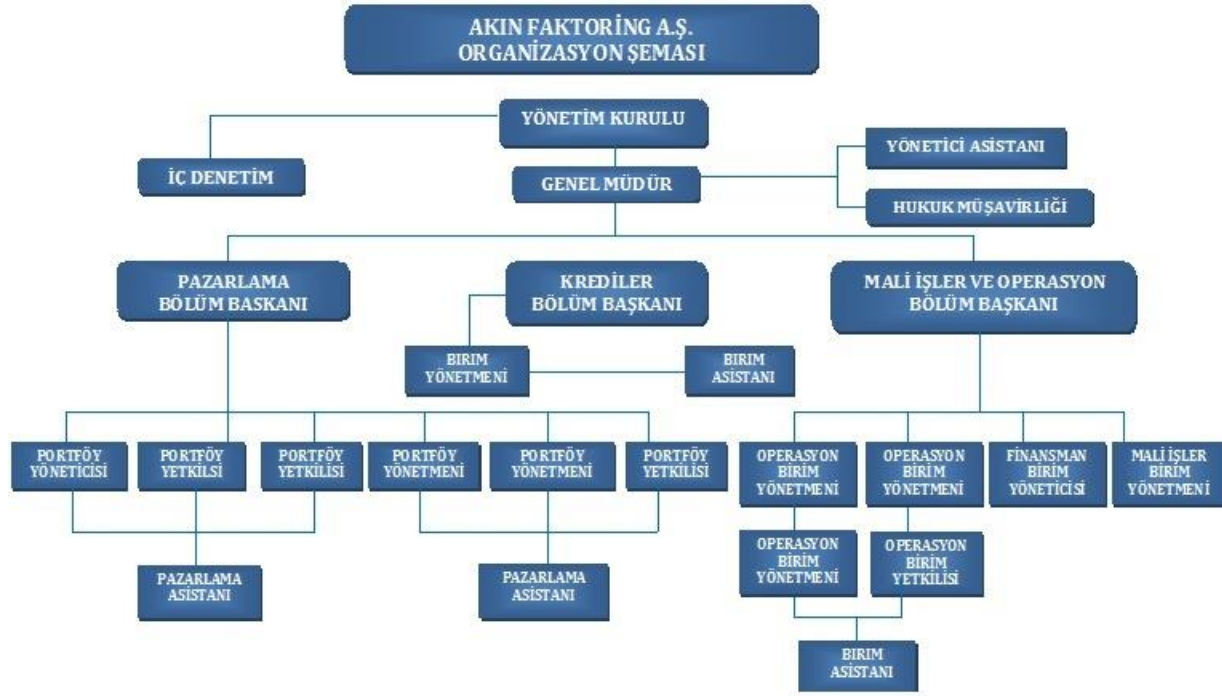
AKIN FAKTORİNG A.Ş.
ORGANİZASYON ŞEMASI

YÖNETİM KURULU

İÇ DENETİM

GENEL MÜDÜR

YÖNETİCİ ASİSTANI

HUKUK MÜŞAVİRLİĞİ

PAZARLAMA BÖLÜM BASKANI

KREDİLER BÖLÜM BAŞKANI

MALİ İŞLER VE OPERASYON BÖLÜM BAŞKANI

BIRIM YÖNETMENİ

BIRIM ASİSTANI

PORTFÖY YÖNETİCİSİ

PORTFÖY YETKLSİ

PORTFÖY YETKİLİSİ

PORTFÖY YÖNETMENİ

PORTFÖY YÖNETMENİ

PORTFÖY YETKİLİSİ

PAZARLAMA ASİSTANI

PAZARLAMA ASİSTANI

OPERASYON BİRİM YÖNETMENİ

OPERASYON BİRİM YÖNETMENİ

FİNANSMAN BİRİM YÖNETİCİSİ

MALİ İŞLER BİRİM YÖNETMENİ

OPERASYON BİRİM YÖNETMENİ

OPERASYON BİRİM YETKİLİSİ

BIRIM ASİSTANI